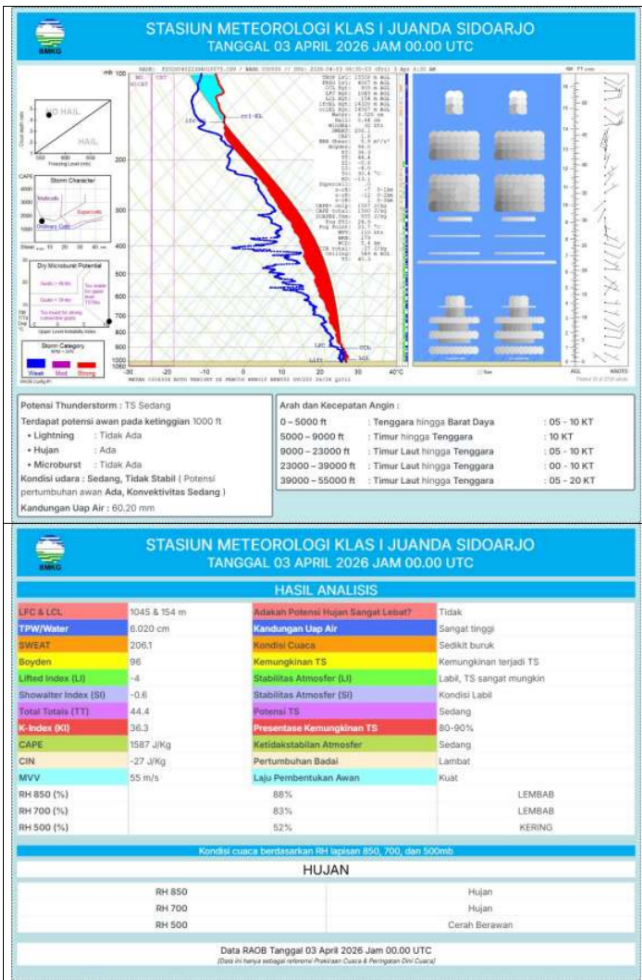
STASIUN METEOROLOGI KLAS I JUANDA SIDOARJO
TANGGAL 03 APRIL 2026 JAM 00.00 UTC

BMKG

NO HAIL
HAIL

Storm Character
Multicells
Supercells
Ordinary Cells

Dry Microburst Potential

Storm Category
Weak
Mod
Strong

mb
100
200
300
400
500
600
700
800
900
1000

-30 -20 -10 0 10 20 30 40°C

Potensi Thunderstorm : TS Sedang

Terdapat potensi awan pada ketinggian 1000 ft
• Lightning : Tidak Ada
• Hujan : Ada
• Microburst : Tidak Ada

Kondisi udara : Sedang, Tidak Stabil ( Potensi pertumbuhan awan Ada, Konvektivitas Sedang )

Kandungan Uap Air : 60.20 mm

Arah dan Kecepatan Angin :
| | | |
|---|---|---|
| 0 – 5000 ft | : Tenggara hingga Barat Daya | : 05 - 10 KT |
| 5000 – 9000 ft | : Timur hingga Tenggara | : 10 KT |
| 9000 – 23000 ft | : Timur Laut hingga Tenggara | : 05 - 10 KT |
| 23000 – 39000 ft | : Timur Laut hingga Tenggara | : 00 - 10 KT |
| 39000 – 55000 ft | : Timur Laut hingga Tenggara | : 05 - 20 KT |

STASIUN METEOROLOGI KLAS I JUANDA SIDOARJO
TANGGAL 03 APRIL 2026 JAM 00.00 UTC

BMKG

HASIL ANALISIS

| | | | |
|---|---|---|---|
| LFC & LCL | 1045 & 154 m | Adakah Potensi Hujan Sangat Lebat? | Tidak |
| TPW/Water | 6.020 cm | Kandungan Uap Air | Sangat tinggi |
| SWEAT | 206.1 | Kondisi Cuaca | Sedikit buruk |
| Boyden | 96 | Kemungkinan TS | Kemungkinan terjadi TS |
| Lifted Index (LI) | -4 | Stabilitas Atmosfer (LI) | Labil, TS sangat mungkin |
| Showalter Index (SI) | -0.6 | Stabilitas Atmosfer (SI) | Kondisi Labil |
| Total Totals (TT) | 44.4 | Potensi TS | Sedang |
| K-Index (KI) | 36.3 | Presentase Kemungkinan TS | 80-90% |
| CAPE | 1587 J/Kg | Ketidakstabilan Atmosfer | Sedang |
| CIN | -27 J/Kg | Pertumbuhan Badai | Lambat |
| MVV | 55 m/s | Laju Pembentukan Awan | Kuat |

| | | |
|---|---|---|
| RH 850 (%) | 88% | LEMBAB |
| RH 700 (%) | 83% | LEMBAB |
| RH 500 (%) | 52% | KERING |

Kondisi cuaca berdasarkan RH lapisan 850, 700, dan 500mb

HUJAN

| | |
|---|---|
| RH 850 | Hujan |
| RH 700 | Hujan |
| RH 500 | Cerah Berawan |

Data RAOB Tanggal 03 April 2026 Jam 00.00 UTC
(Data ini hanya sebagai referensi Prakiraan Cuaca & Peringatan Dini Cuaca)